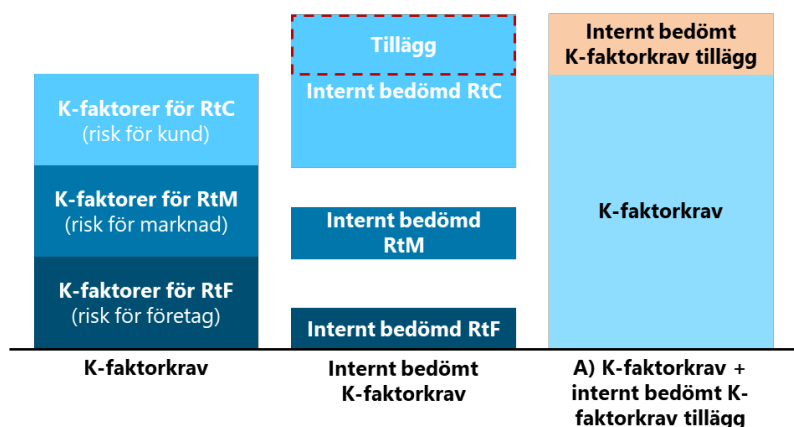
K-faktorer för RtC
(risk för kund)

K-faktorer för RtM
(risk för marknad)

K-faktorer för RtF
(risk för företag)

K-faktorkrav

Tillägg

Internt bedömd RtC

Internt bedömd RtM

Internt bedömd RtF

Internt bedömt K-faktorkrav

Internt bedömt K-faktorkrav tillägg

K-faktorkrav

A) K-faktorkrav + internt bedömt K-faktorkrav tillägg